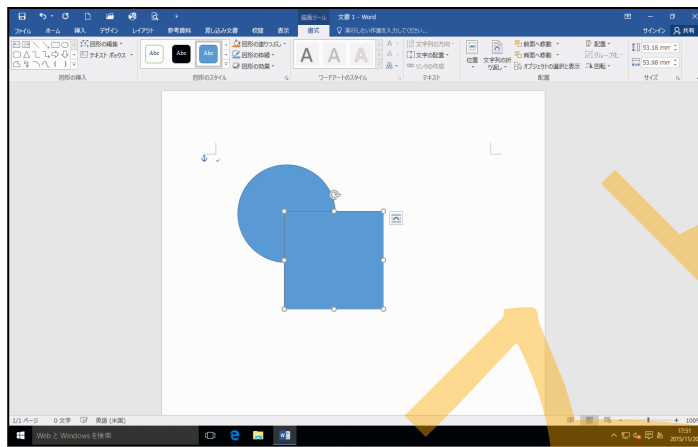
描画ツール 文書 1 - Word

ファイル ホーム 挿入 デザイン レイアウト 参考資料 差し込み文書 校閲 表示 書式 実行したい作業を入力してください... サインイン 共有

図形の編集 テキスト ボックス
図形の挿入

Abc Abc Abc
図形の塗りつぶし 図形の枠線 図形の効果
図形のスタイル

A A A
ワードアートのスタイル

文字列の方向 文字の配置 リンクの作成
テキスト

位置 文字列の折り返し 前面へ移動 背面へ移動 オブジェクトの選択と表示 配置 グループ化 回転
配置

53.18 mm
53.98 mm
サイズ

1/1 ページ 0 文字 英語 (米国)

Web と Windows を検索

100%

17:51
2015/11/2